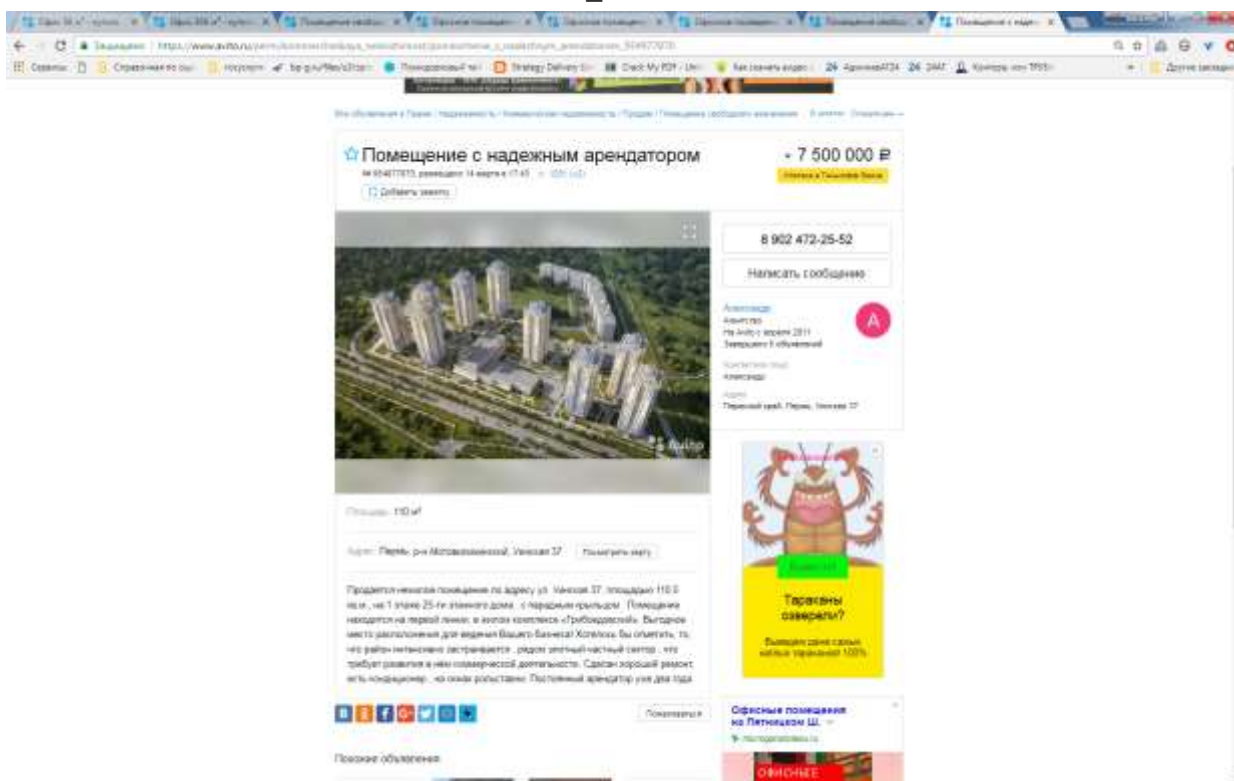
Помещение с надежным арендатором

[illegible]

Добавить заметку

7 500 000 ₽

8 902 472-25-52

Написать сообщение

Александр
Агентство
На Avito с апреля 2011
Завершено 5 объявлений

Контактное лицо
Александр

Адрес
Пермский край, Пермь, Уинская 37

А

Avito

Площадь: 110 м²

Адрес: Пермь, р-н Мотовилихинский, Уинская 37

Показать карту

Продается нежилое помещение по адресу ул. Уинская 37, площадью 110.0 кв.м., на 1 этаже 25-ти этажного дома, с парадным крыльцом. Помещение находится на первой линии, в жилом комплексе «Грибоедовский». Выгодное место расположения для ведения Вашего бизнеса! Хотелось бы отметить, то, что район интенсивно застраивается, рядом элитный частный сектор, что требует развития в нем коммерческой деятельности. Сделан хороший ремонт, есть кондиционер, на окнах рольставни. Постоянный арендатор уже два года.

Пожаловаться

Похожие объявления

Тараканы озверели?

Выведем даже самых наглых тараканов 100%

Офисные помещения на Пятницком Ш.

ОФИСНЫЕ